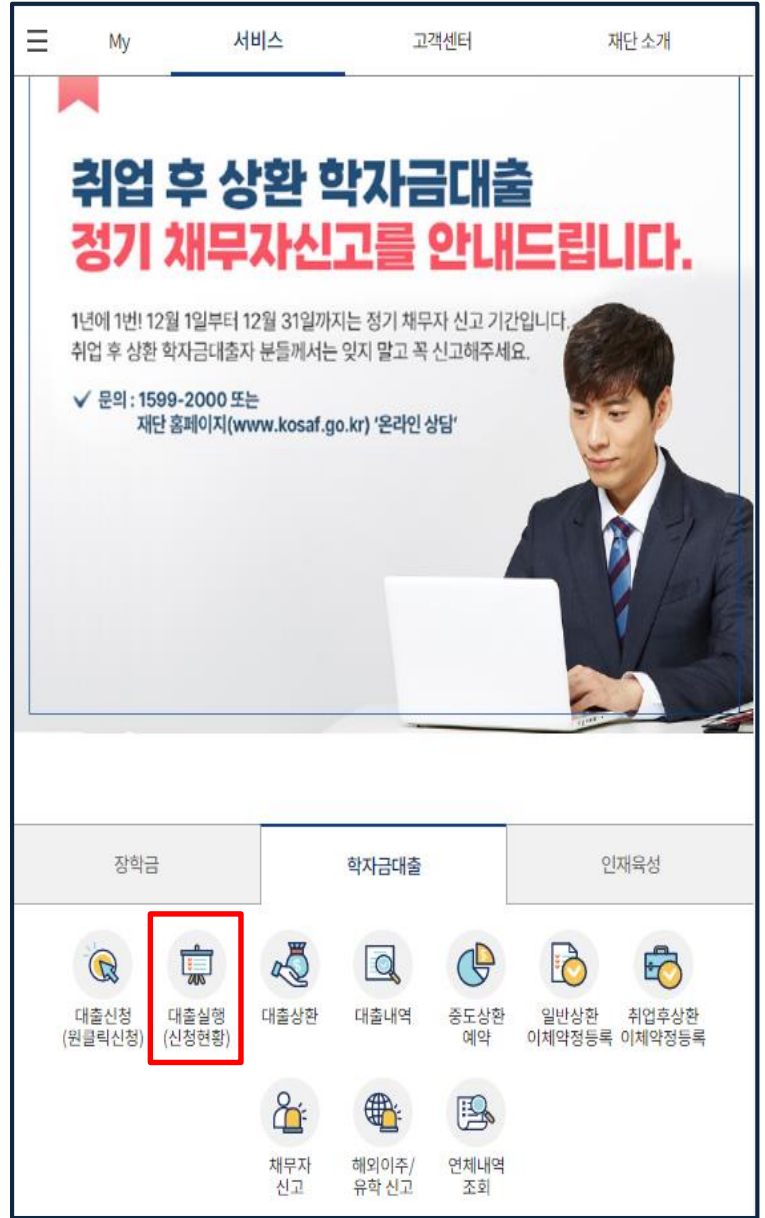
☰ My 서비스 고객센터 재단 소개

취업 후 상환 학자금대출
정기 채무자신고를 안내드립니다.

1년에 1번! 12월 1일부터 12월 31일까지는 정기 채무자 신고 기간입니다.
취업 후 상환 학자금대출자 분들께서는 잊지 말고 꼭 신고해주세요.

✓ 문의 : 1599-2000 또는
재단 홈페이지(www.kosaf.go.kr) '온라인 상담'

장학금 학자금대출 인재육성

대출신청 (원클릭신청)
대출실행 (신청현황)
대출상환
대출내역
중도상환 예약
일반상환 이체약정등록
취업후상환 이체약정등록
채무자 신고
해외이주/ 유학 신고
연체내역 조회